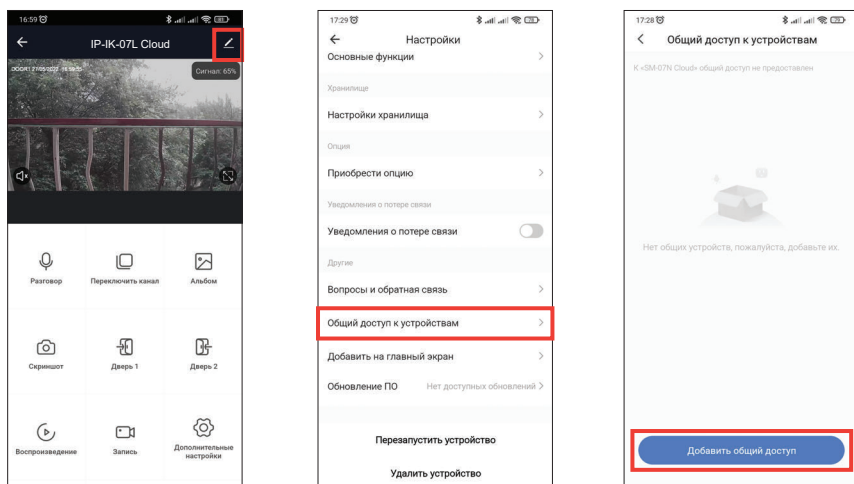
16:59

IP-IK-07L Cloud

DOOR1 27/05/2022 16:59:55

Сигнал: 65%

Разговор

Переключить канал

Альбом

Скриншот

Дверь 1

Дверь 2

Воспроизведение

Запись

Дополнительные настройки

17:29

Настройки

Основные функции

Хранилище

Настройки хранилища

Опция

Приобрести опцию

Уведомления о потере связи

Уведомления о потере связи

Другие

Вопросы и обратная связь

Общий доступ к устройствам

Добавить на главный экран

Обновление ПО

Нет доступных обновлений

Перезапустить устройство

Удалить устройство

17:28

Общий доступ к устройствам

К «SM-07N Cloud» общий доступ не предоставлен

Нет общих устройств, пожалуйста, добавьте их.

Добавить общий доступ